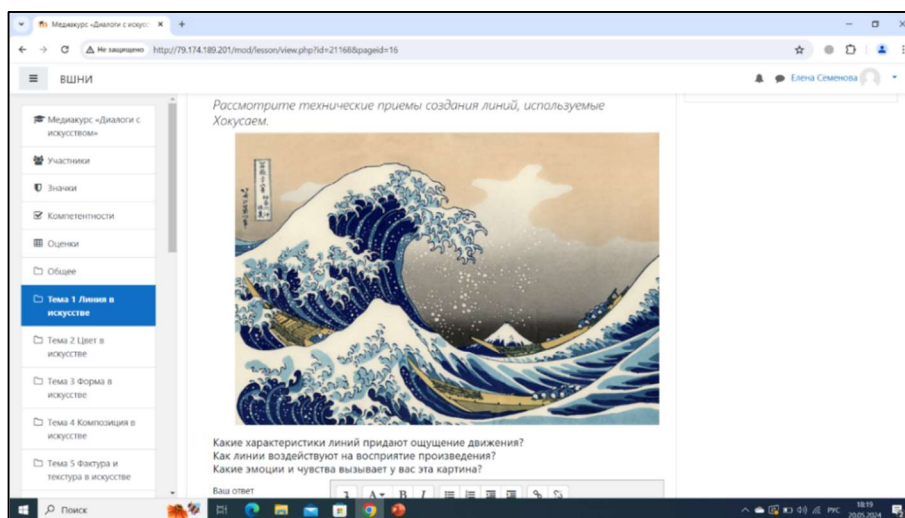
Медиакурс «Диалоги с искус ×
+
Не защищено http://79.174.189.201/mod/lesson/view.php?id=2116&pageid=16
ВШНИ
Елена Семенова

Медиакурс «Диалоги с искусством»
Участники
Значки
Компетентности
Оценки
Общее
Тема 1 Линия в искусстве
Тема 2 Цвет в искусстве
Тема 3 Форма в искусстве
Тема 4 Композиция в искусстве
Тема 5 Фактура и текстура в искусстве

Рассмотрите технические приемы создания линий, используемые Хокусаем.

Какие характеристики линий придают ощущение движения?
Как линии воздействуют на восприятие произведения?
Какие эмоции и чувства вызывает у вас эта картина?

Ваш ответ

Поиск
РУС 18:19 20.05.2024